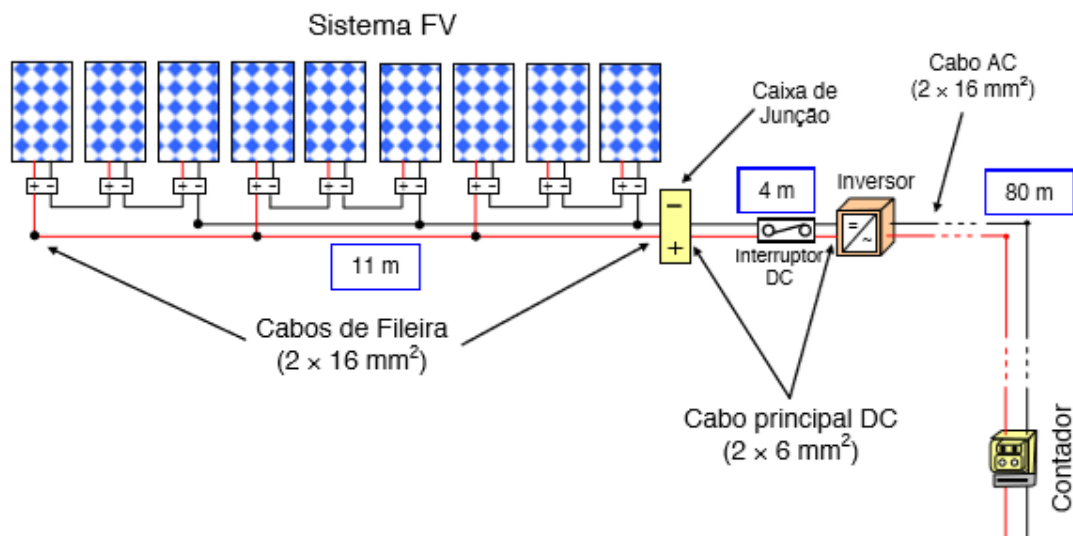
Sistema FV

Caixa de Junção

Cabo AC
($2 \times 16$ mm$^2$)

+ -
+ -
+ -
+ -
+ -
+ -
+ -
+ -
+ -

−
+

4 m

Inversor

80 m

11 m

Interruptor DC

Cabos de Fileira
($2 \times 16$ mm$^2$)

Cabo principal DC
($2 \times 6$ mm$^2$)

Contador